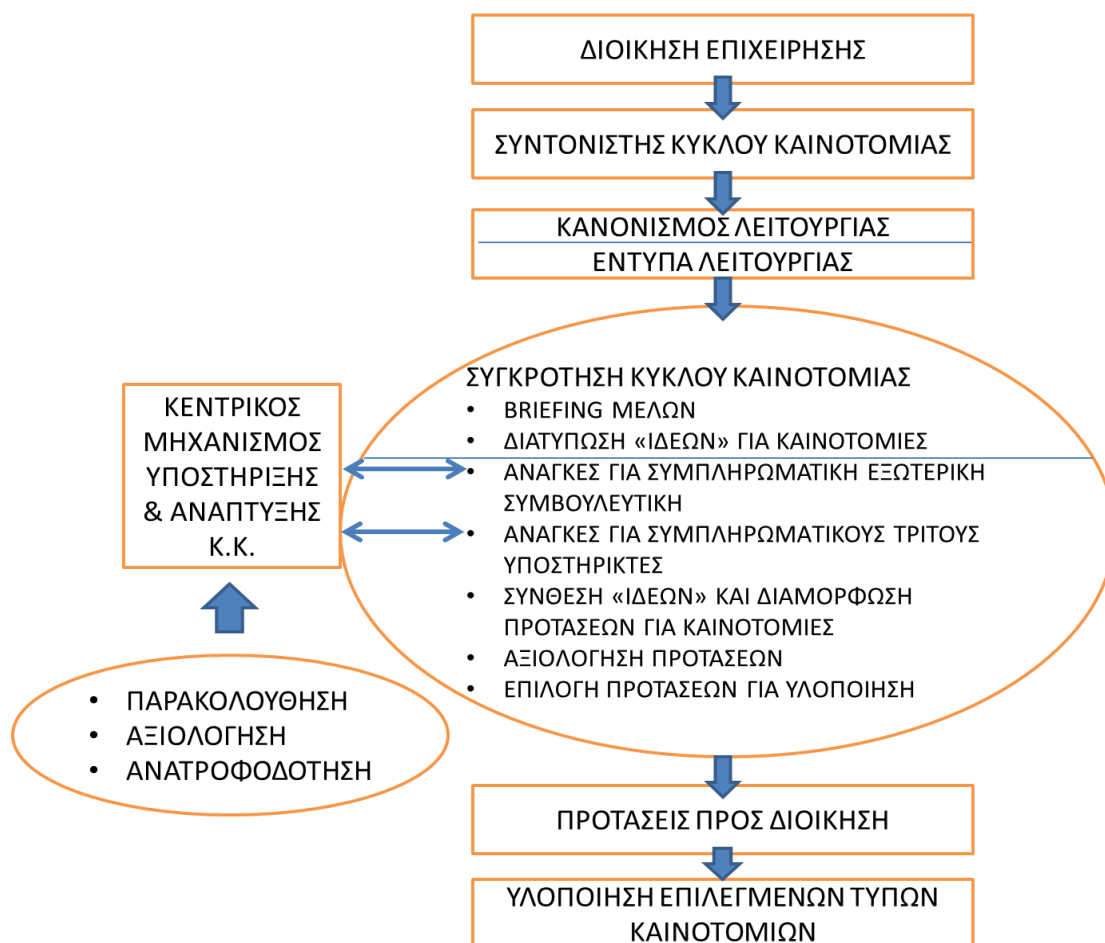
ΔΙΟΙΚΗΣΗ ΕΠΙΧΕΙΡΗΣΗΣ

ΣΥΝΤΟΝΙΣΤΗΣ ΚΥΚΛΟΥ ΚΑΙΝΟΤΟΜΙΑΣ

ΚΑΝΟΝΙΣΜΟΣ ΛΕΙΤΟΥΡΓΙΑΣ
ΕΝΤΥΠΑ ΛΕΙΤΟΥΡΓΙΑΣ

ΣΥΓΚΡΟΤΗΣΗ ΚΥΚΛΟΥ ΚΑΙΝΟΤΟΜΙΑΣ
• BRIEFING ΜΕΛΩΝ
• ΔΙΑΤΥΠΩΣΗ «ΙΔΕΩΝ» ΓΙΑ ΚΑΙΝΟΤΟΜΙΕΣ
• ΑΝΑΓΚΕΣ ΓΙΑ ΣΥΜΠΛΗΡΩΜΑΤΙΚΗ ΕΞΩΤΕΡΙΚΗ ΣΥΜΒΟΥΛΕΥΤΙΚΗ
• ΑΝΑΓΚΕΣ ΓΙΑ ΣΥΜΠΛΗΡΩΜΑΤΙΚΟΥΣ ΤΡΙΤΟΥΣ ΥΠΟΣΤΗΡΙΚΤΕΣ
• ΣΥΝΘΕΣΗ «ΙΔΕΩΝ» ΚΑΙ ΔΙΑΜΟΡΦΩΣΗ ΠΡΟΤΑΣΕΩΝ ΓΙΑ ΚΑΙΝΟΤΟΜΙΕΣ
• ΑΞΙΟΛΟΓΗΣΗ ΠΡΟΤΑΣΕΩΝ
• ΕΠΙΛΟΓΗ ΠΡΟΤΑΣΕΩΝ ΓΙΑ ΥΛΟΠΟΙΗΣΗ

ΚΕΝΤΡΙΚΟΣ ΜΗΧΑΝΙΣΜΟΣ ΥΠΟΣΤΗΡΙΞΗΣ & ΑΝΑΠΤΥΞΗΣ Κ.Κ.

• ΠΑΡΑΚΟΛΟΥΘΗΣΗ
• ΑΞΙΟΛΟΓΗΣΗ
• ΑΝΑΤΡΟΦΟΔΟΤΗΣΗ

ΠΡΟΤΑΣΕΙΣ ΠΡΟΣ ΔΙΟΙΚΗΣΗ

ΥΛΟΠΟΙΗΣΗ ΕΠΙΛΕΓΜΕΝΩΝ ΤΥΠΩΝ ΚΑΙΝΟΤΟΜΙΩΝ